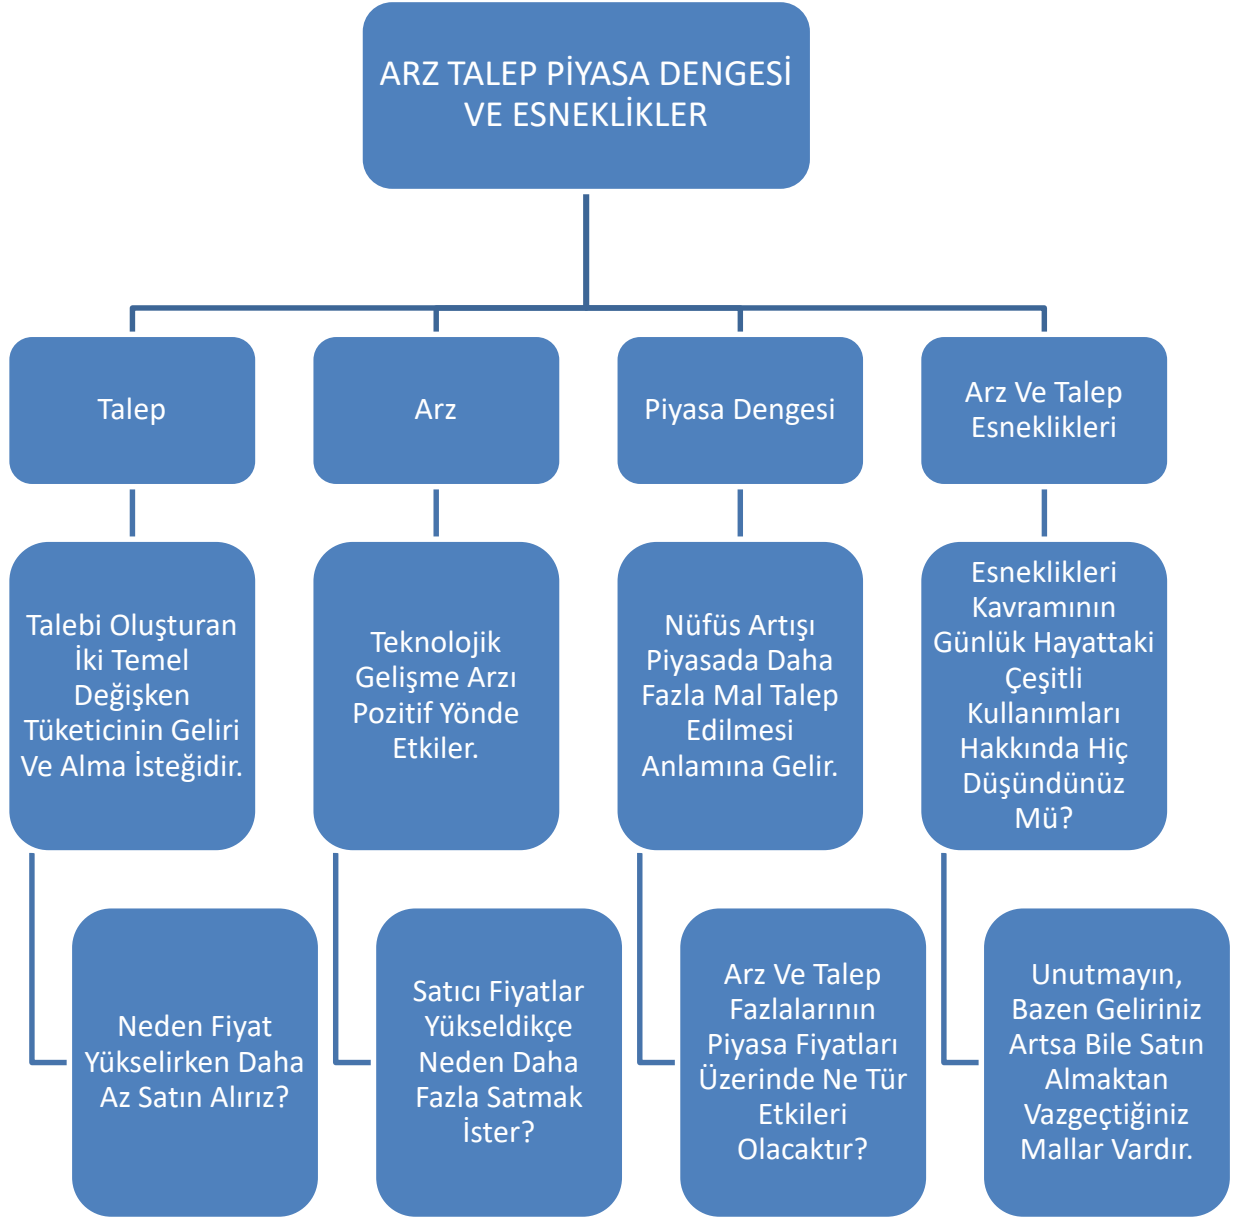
ARZ TALEP PİYASA DENGESİ VE ESNEKLİKLER

Talep

Arz

Piyasa Dengesi

Arz Ve Talep Esneklikleri

Talebi Oluşturan İki Temel Değişken Tüketicinin Geliri Ve Alma İsteğidir.

Neden Fiyat Yükselirken Daha Az Satın Alırız?

Teknolojik Gelişme Arzı Pozitif Yönde Etkiler.

Satıcı Fiyatlar Yükseldikçe Neden Daha Fazla Satmak İster?

Nüfüs Artışı Piyasada Daha Fazla Mal Talep Edilmesi Anlamına Gelir.

Arz Ve Talep Fazlalarının Piyasa Fiyatları Üzerinde Ne Tür Etkileri Olacaktır?

Esneklikleri Kavramının Günlük Hayattaki Çeşitli Kullanımları Hakkında Hiç Düşündünüz Mü?

Unutmayın, Bazen Geliriniz Artsa Bile Satın Almaktan Vazgeçtiğiniz Mallar Vardır.